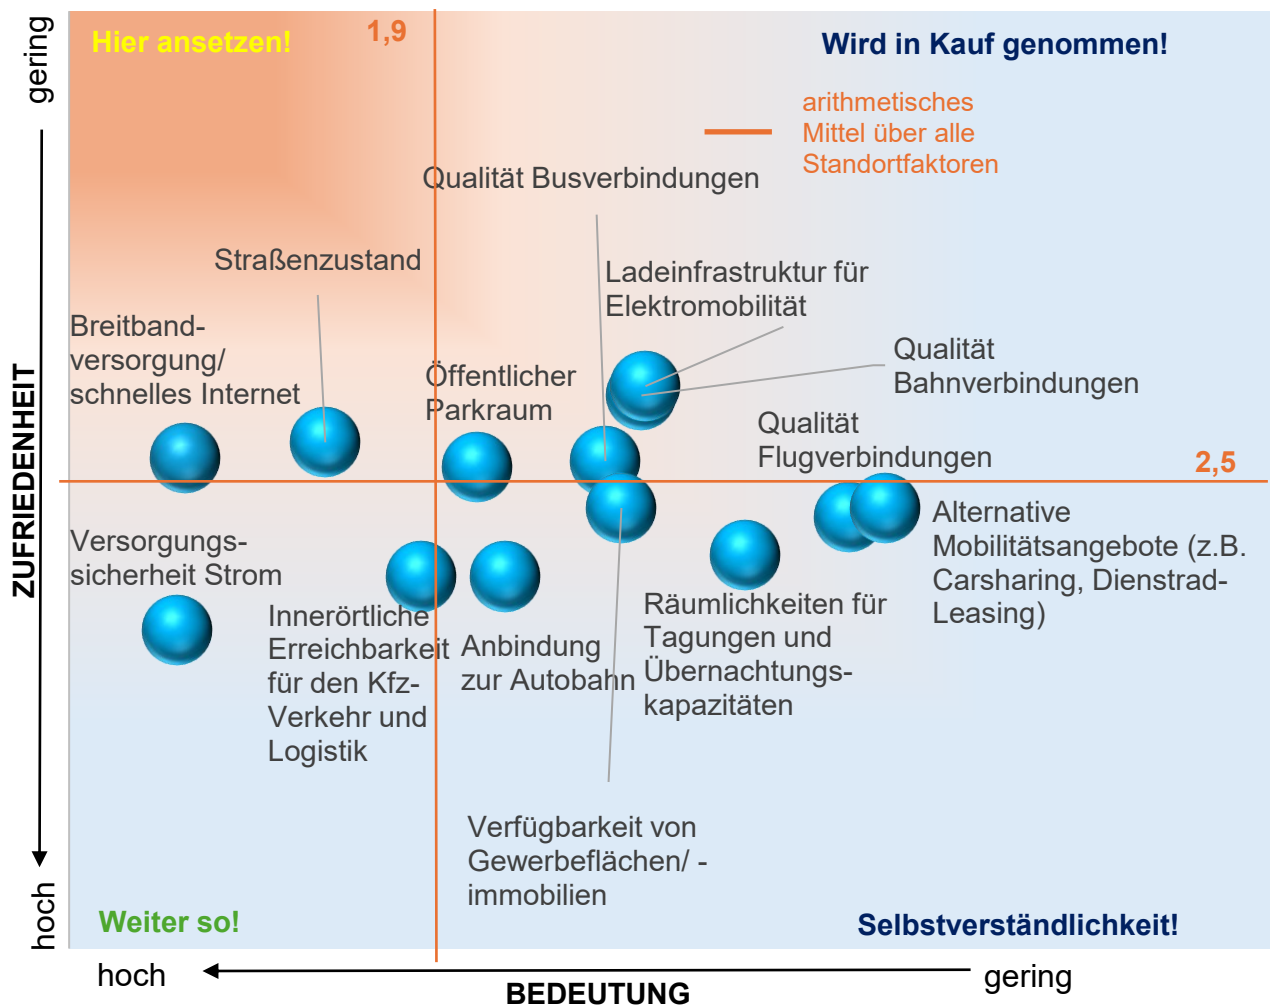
gering

Hier ansetzen!

1,9

Wird in Kauf genommen!

arithmetisches Mittel über alle Standortfaktoren

Qualität Busverbindungen

Straßenzustand

Ladeinfrastruktur für Elektromobilität

Breitbandversorgung/ schnelles Internet

Öffentlicher Parkraum

Qualität Bahnverbindungen

Qualität Flugverbindungen

2,5

ZUFRIEDENHEIT

Versorgungssicherheit Strom

Alternative Mobilitätsangebote (z.B. Carsharing, Dienstrad-Leasing)

Innerörtliche Erreichbarkeit für den Kfz-Verkehr und Logistik

Anbindung zur Autobahn

Räumlichkeiten für Tagungen und Übernachtungskapazitäten

Verfügbarkeit von Gewerbeflächen/ -immobilien

hoch

Weiter so!

Selbstverständlichkeit!

hoch

BEDEUTUNG

gering